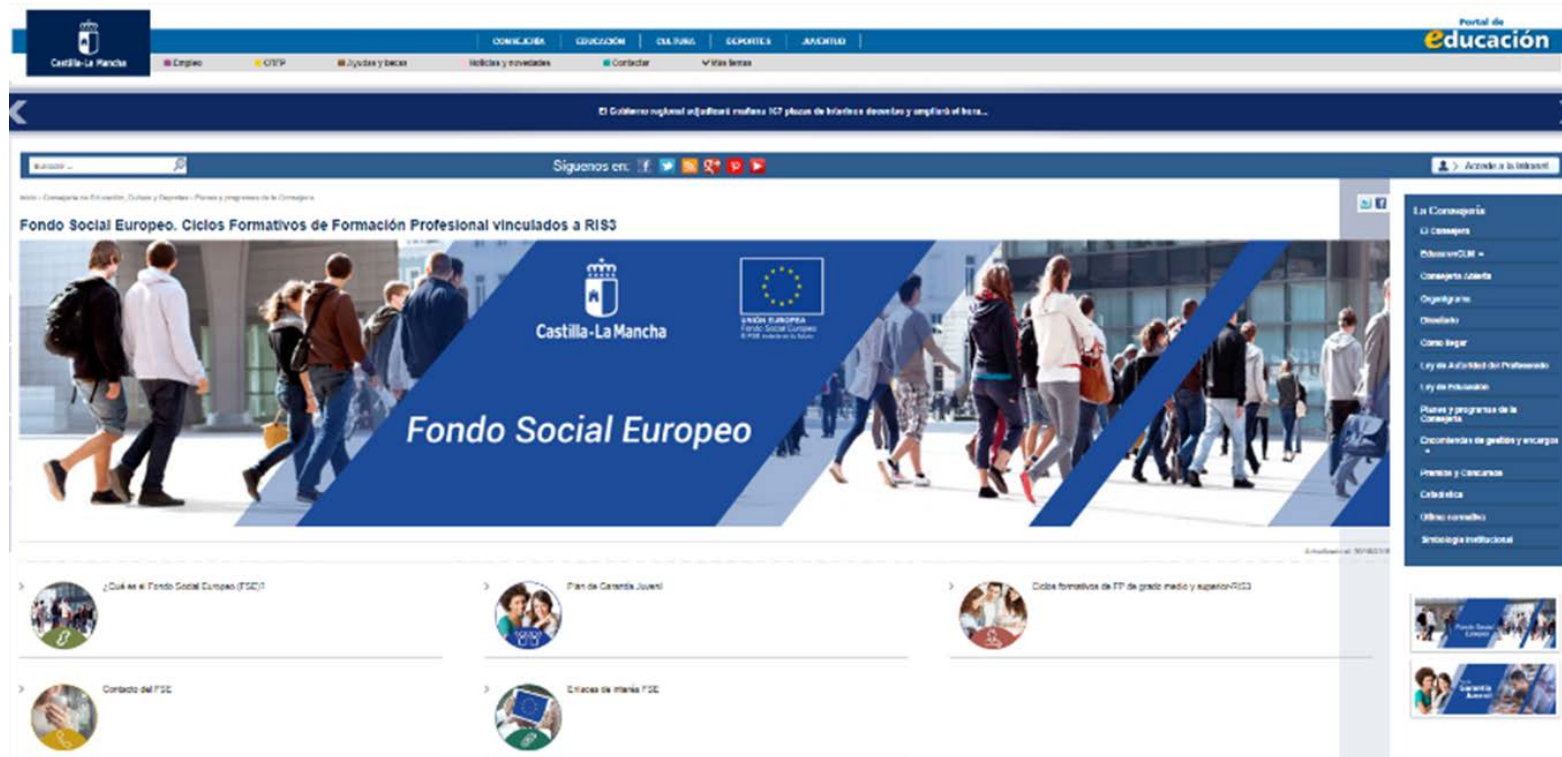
Castilla-La Mancha

CONSEJERÍA | EDUCACIÓN | CULTURA | DEPORTES | JUVENTUD

Portal de educación

Empleo | OTTP | Ayudas y becas | Noticias y novedades | Contactar | Más temas

El Gobierno regional adjudicará mañana 167 plazas de interinos docentes y ampliará el horario...

Buscar...

Síguenos en:

Acceder a la Intranet

Inicio › Consejería de Educación, Cultura y Deportes › Planes y programas de la Consejería

Fondo Social Europeo. Ciclos Formativos de Formación Profesional vinculados a RIS3

Castilla-La Mancha

UNIÓN EUROPEA
Fondo Social Europeo
El FSE invierte en tu futuro

Fondo Social Europeo

Actualizado el: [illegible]

¿Qué es el Fondo Social Europeo (FSE)?

Plan de Garantía Juvenil

Ciclos formativos de FP de grado medio y superior-RIS3

Contacto del FSE

Enlaces de interés FSE

La Consejería
El Consejero
EducamosCLM
Consejería Abierta
Organigrama
Directorio
Cómo llegar
Ley de Autoridad del Profesorado
Ley de Educación
Planes y programas de la Consejería
Encomiendas de gestión y encargos
Premios y Concursos
Estadística
Último normativo
Simbología institucional

Fondo Social Europeo

Garantía Juvenil